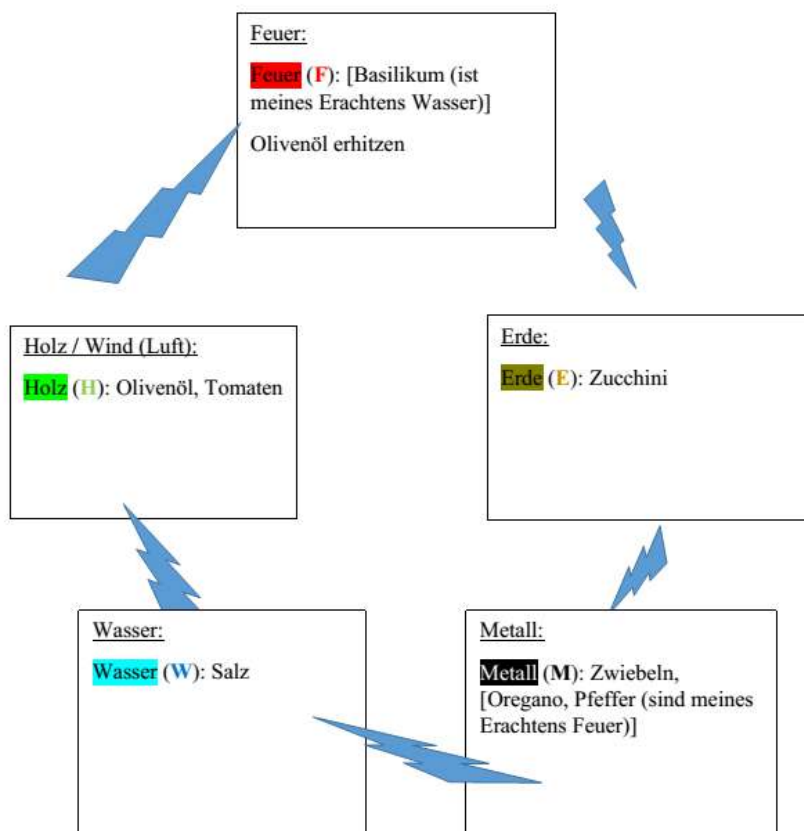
Feuer:

Feuer (F): [Basilikum (ist meines Erachtens Wasser)]

Olivenöl erhitzen

Holz / Wind (Luft):

Holz (H): Olivenöl, Tomaten

Erde:

Erde (E): Zucchini

Wasser:

Wasser (W): Salz

Metall:

Metall (M): Zwiebeln, [Oregano, Pfeffer (sind meines Erachtens Feuer)]